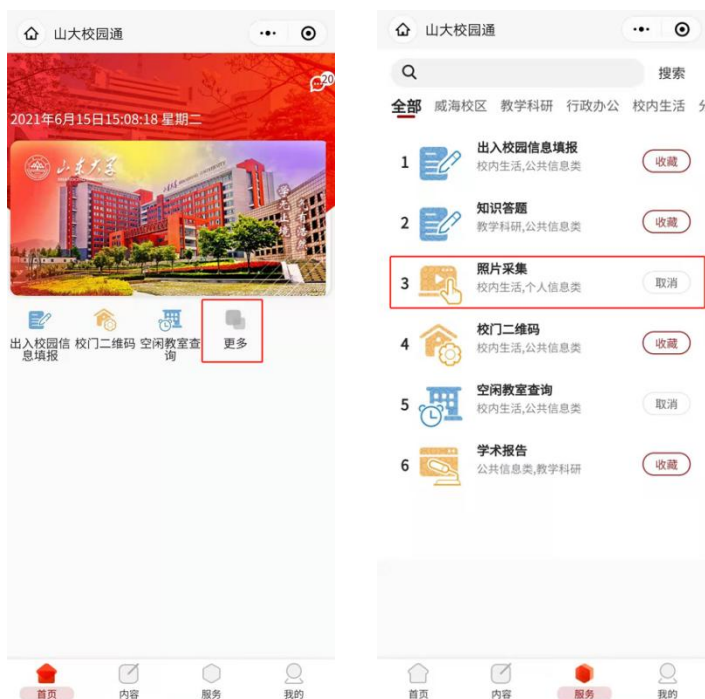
山大校园通

20

2021年6月15日15:08:18 星期二

山东大学

出入校园信息填报

校门二维码

空闲教室查询

更多

首页

内容

服务

我的

山大校园通

搜索

全部 威海校区 教学科研 行政办公 校内生活 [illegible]

1 出入校园信息填报
校内生活,公共信息类
收藏

2 知识答题
教学科研,公共信息类
收藏

3 照片采集
校内生活,个人信息类
取消

4 校门二维码
校内生活,公共信息类
收藏

5 空闲教室查询
校内生活,公共信息类
取消

6 学术报告
公共信息类,教学科研
收藏

首页

内容

服务

我的